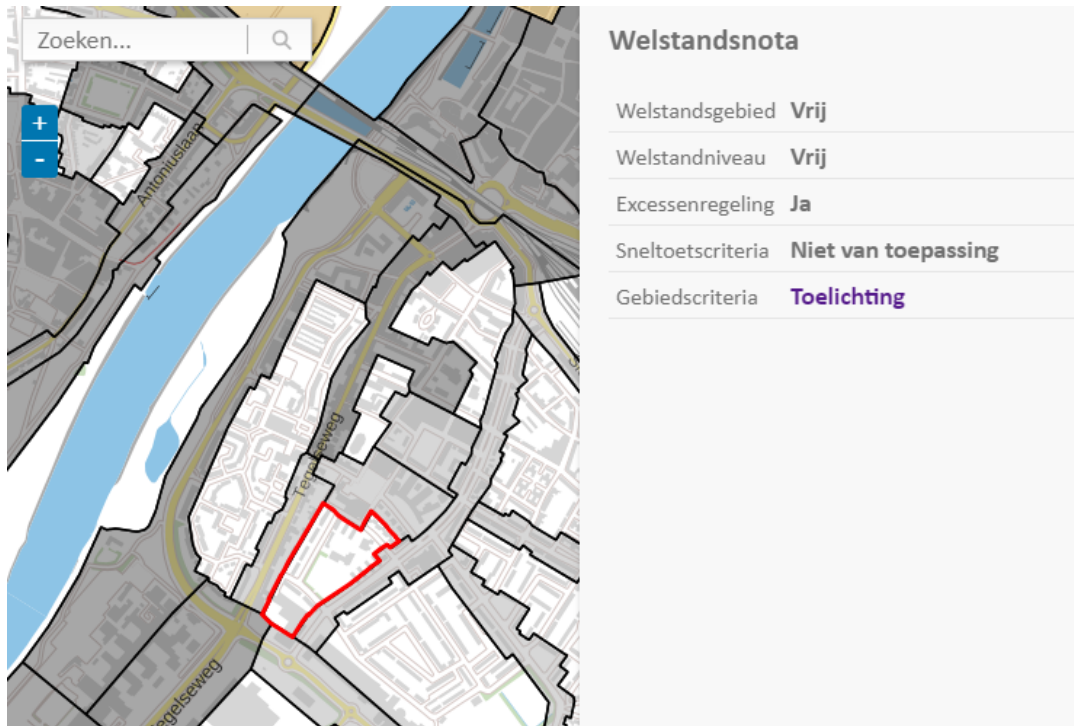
Zoeken...

+
-

Antoniuslaan

Tegelseweg

egelseweg

Welstandsnota

| | |
|---|---|
| Welstandsgebied | Vrij |
| Welstandniveau | Vrij |
| Excessenregeling | Ja |
| Sneltoetscriteria | Niet van toepassing |
| Gebiedscriteria | Toelichting |